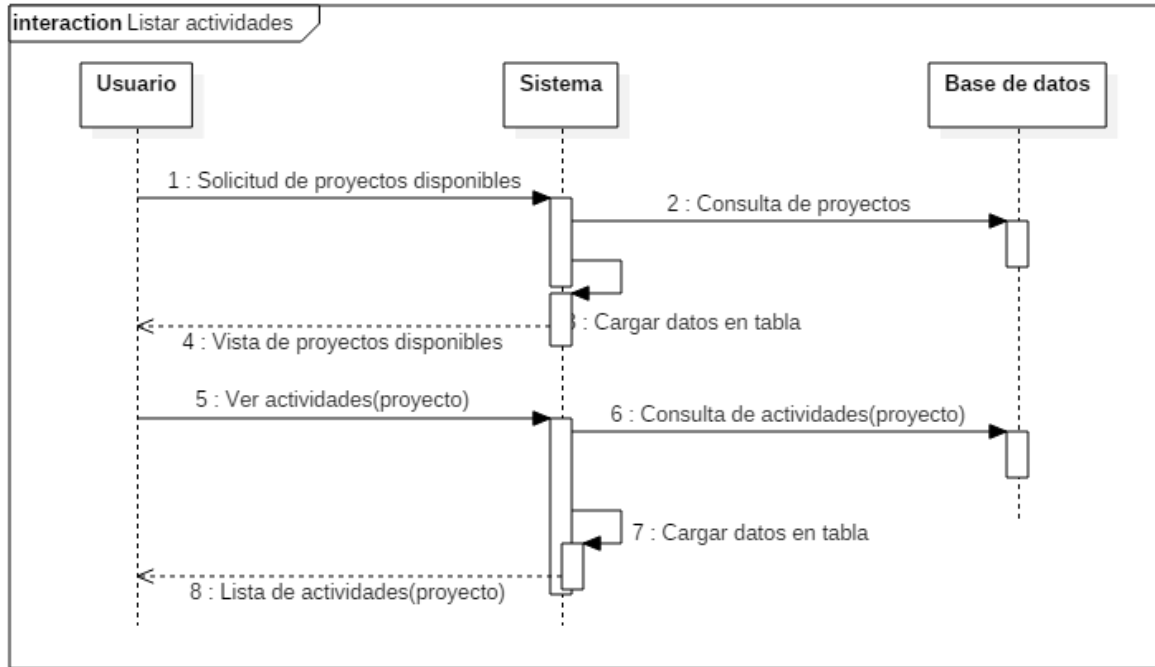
interaction Listar actividades

Usuario

Sistema

Base de datos

1 : Solicitud de proyectos disponibles

2 : Consulta de proyectos

3 : Cargar datos en tabla

4 : Vista de proyectos disponibles

5 : Ver actividades(proyecto)

6 : Consulta de actividades(proyecto)

7 : Cargar datos en tabla

8 : Lista de actividades(proyecto)